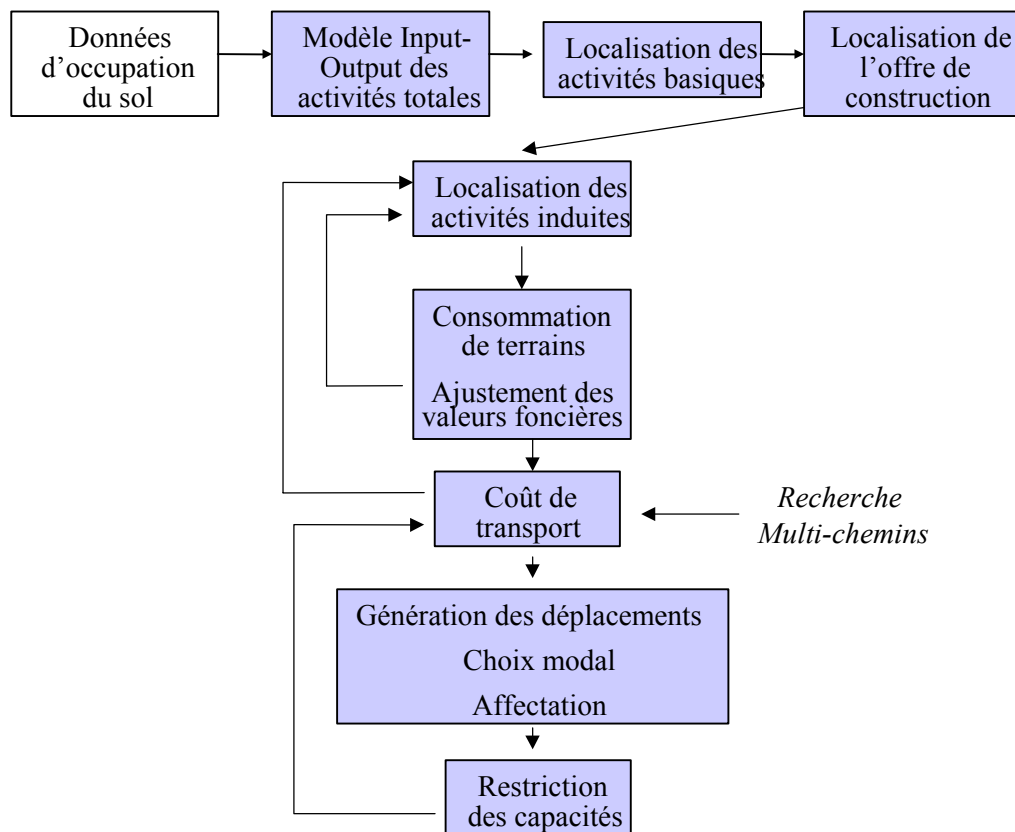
Données d'occupation du sol

Modèle Input-Output des activités totales

Localisation des activités basiques

Localisation de l'offre de construction

Localisation des activités induites

Consommation de terrains

Ajustement des valeurs foncières

Coût de transport

*Recherche Multi-chemins*

Génération des déplacements

Choix modal

Affectation

Restriction des capacités